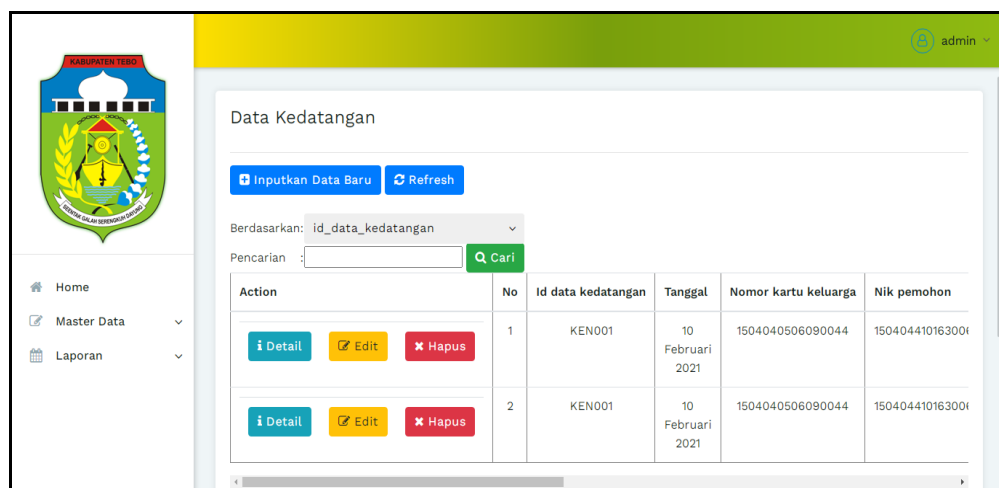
KABUPATEN TEBO

SERENTAK GALAH SERENGKUH DAYUNG

Home

Master Data

Laporan

admin

Data Kedatangan

Inputkan Data Baru
Refresh

Berdasarkan: id_data_kedatangan

Pencarian :
Cari

| Action | No | Id data kedatangan | Tanggal | Nomor kartu keluarga | Nik pemohon |
|---|---|---|---|---|---|
| Detail Edit Hapus | 1 | KEN001 | 10 Februari 2021 | 1504040506090044 | 15040441016300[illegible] |
| Detail Edit Hapus | 2 | KEN001 | 10 Februari 2021 | 1504040506090044 | 15040441016300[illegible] |